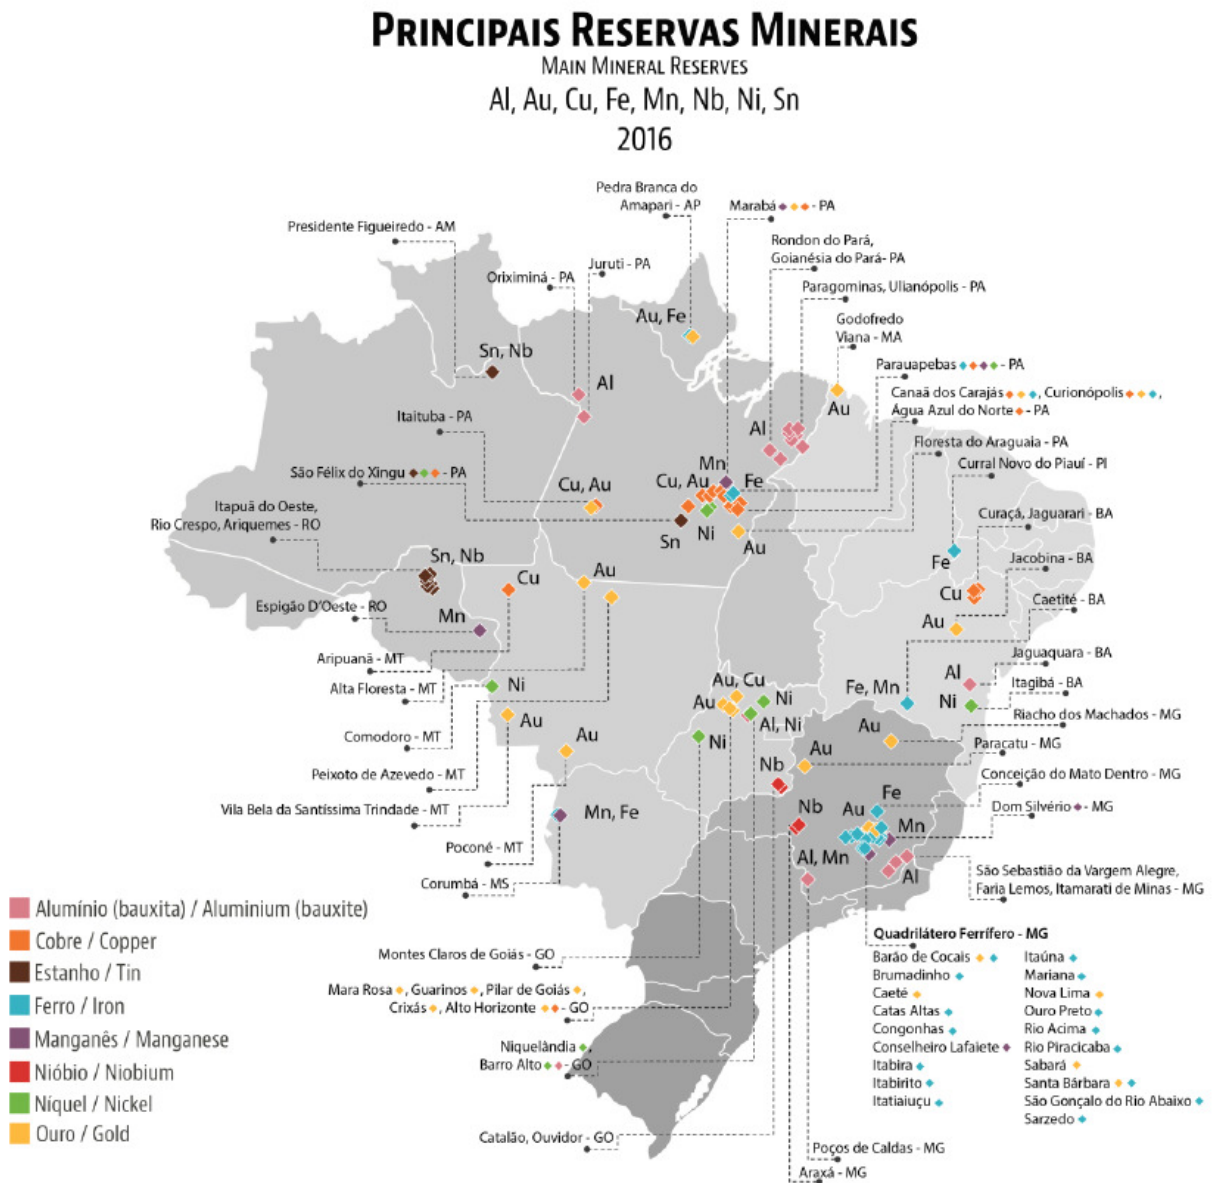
PRINCIPAIS RESERVAS MINERAIS
MAIN MINERAL RESERVES
Al, Au, Cu, Fe, Mn, Nb, Ni, Sn
2016

Pedra Branca do Amapari - AP
Marabá - PA
Presidente Figueiredo - AM
Juruti - PA
Rondon do Pará, Goianésia do Pará - PA
Oriximiná - PA
Paragominas, Ulianópolis - PA
Au, Fe
Godofredo Viana - MA
Sn, Nb
Parauapebas - PA
Al
Canaã dos Carajás, Curionópolis, Água Azul do Norte - PA
Itaituba - PA
Au
Al
Floresta do Araguaia - PA
Curral Novo do Piauí - PI
São Félix do Xingu - PA
Mn
Cu, Au
Cu, Au
Fe
Itapuã do Oeste, Rio Crespo, Ariquemes - RO
Ni
Curaçá, Jaguarari - BA
Sn
Ni
Au
Sn, Nb
Fe
Jacobina - BA
Au
Cu
Cu
Caetité - BA
Espigão D'Oeste - RO
Au
Mn
Aripuanã - MT
Jaguaquara - BA
Al
Itagibá - BA
Alta Floresta - MT
Ni
Au, Cu
Fe, Mn
Ni
Ni
Au
Riacho dos Machados - MG
Al, Ni
Au
Comodoro - MT
Au
Ni
Au
Paracatu - MG
Au
Au
Peixoto de Azevedo - MT
Nb
Conceição do Mato Dentro - MG
Fe
Vila Bela da Santíssima Trindade - MT
Nb
Au
Dom Silvério - MG
Mn, Fe
Mn
Poconé - MT
Al, Mn
São Sebastião da Vargem Alegre, Faria Lemos, Itamarati de Minas - MG
Corumbá - MS
Al
Alumínio (bauxita) / Aluminium (bauxite)
Cobre / Copper
Estanho / Tin
Ferro / Iron
Manganês / Manganese
Nióbio / Niobium
Níquel / Nickel
Ouro / Gold

Quadrilátero Ferrífero - MG
Montes Claros de Goiás - GO
Barão de Cocais
Brumadinho
Caeté
Catas Altas
Congonhas
Conselheiro Lafaiete
Itabira
Itabirito
Itatiaiuçu
Itaúna
Mariana
Nova Lima
Ouro Preto
Rio Acima
Rio Piracicaba
Sabará
Santa Bárbara
São Gonçalo do Rio Abaixo
Sarzedo
Mara Rosa, Guarinos, Pilar de Goiás, Crixás, Alto Horizonte - GO
Niquelândia
Barro Alto - GO
Catalão, Ouvidor - GO
Poços de Caldas - MG
Araxá - MG